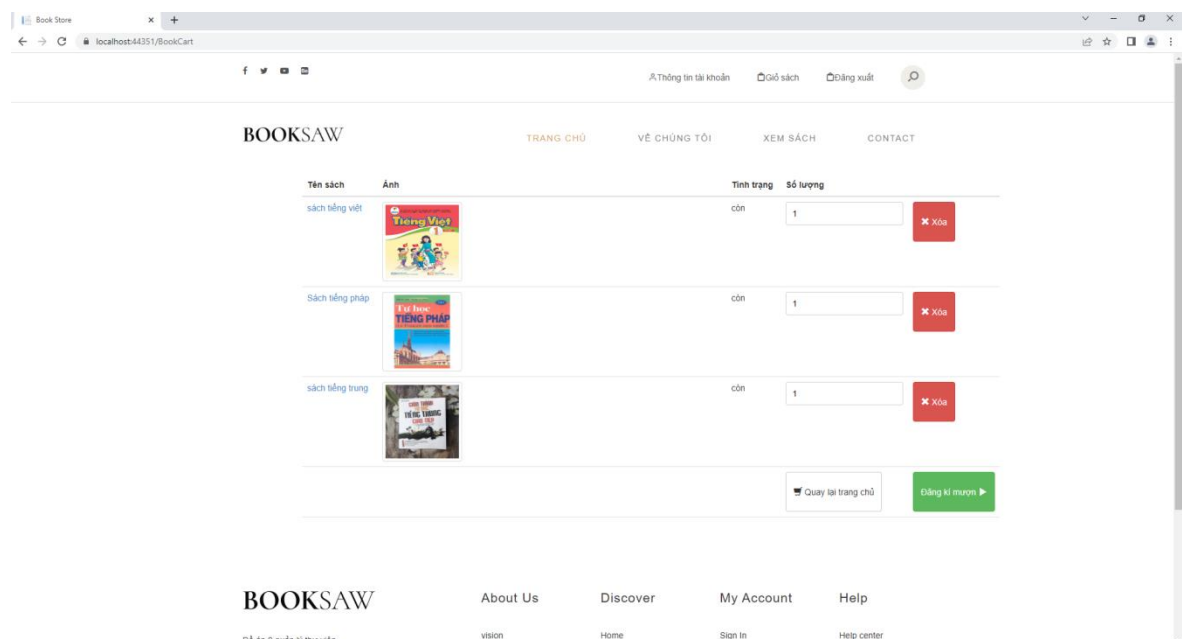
Book Store
localhost:44351/BookCart

Thông tin tài khoản Giỏ sách Đăng xuất

BOOKSAW

TRANG CHỦ VỀ CHÚNG TÔI XEM SÁCH CONTACT

| Tên sách | Ảnh | Tình trạng | Số lượng | |
|---|---|---|---|---|
| sách tiếng việt | Tiếng Việt 1 | còn | 1 | Xóa |
| Sách tiếng pháp | Tự học TIẾNG PHÁP | còn | 1 | Xóa |
| sách tiếng trung | TIẾNG TRUNG | còn | 1 | Xóa |
| | | | Quay lại trang chủ | Đăng kí mượn |

BOOKSAW

About Us
vision

Discover
Home

My Account
Sign In

Help
Help center

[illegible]